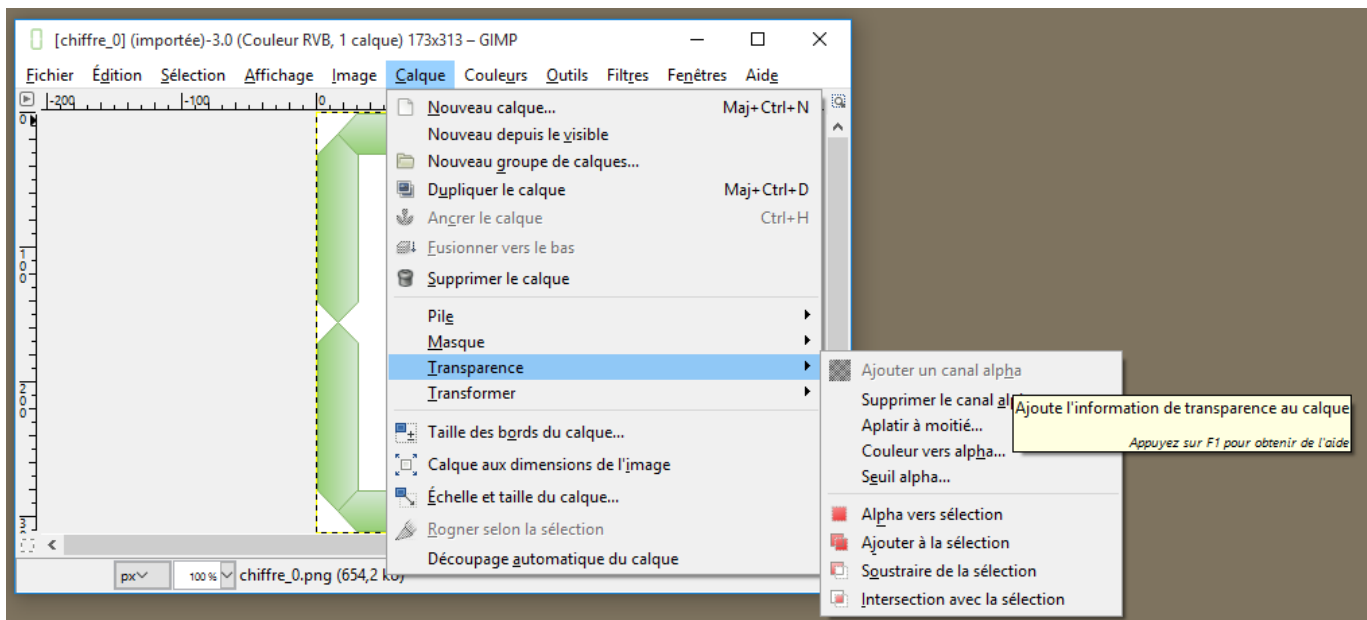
[chiffre_0] (importée)-3.0 (Couleur RVB, 1 calque) 173x313 – GIMP

Fichier Édition Sélection Affichage Image Calque Couleurs Outils Filtres Fenêtres Aide

-200 -100 0

Nouveau calque... Maj+Ctrl+N
Nouveau depuis le visible
Nouveau groupe de calques...
Dupliquer le calque Maj+Ctrl+D
Ancrer le calque Ctrl+H
Fusionner vers le bas
Supprimer le calque

Pile
Masque
Transparence
Transformer

Taille des bords du calque...
Calque aux dimensions de l'image
Échelle et taille du calque...
Rogner selon la sélection
Découpage automatique du calque

Ajouter un canal alpha
Supprimer le canal al
Aplatir à moitié...
Couleur vers alpha...
Seuil alpha...

Alpha vers sélection
Ajouter à la sélection
Soustraire de la sélection
Intersection avec la sélection

Ajoute l'information de transparence au calque
Appuyez sur F1 pour obtenir de l'aide

px 100 % chiffre_0.png (654,2 ko)